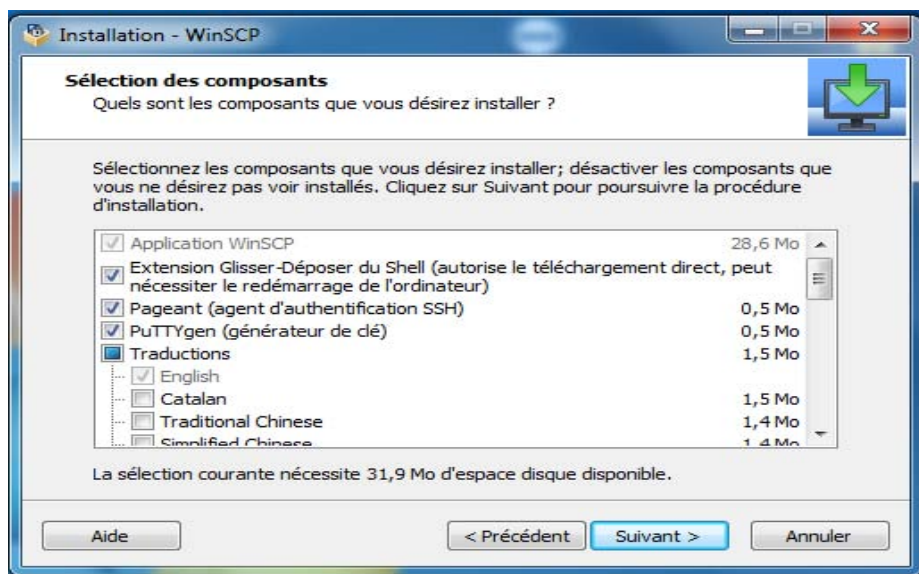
Installation - WinSCP

Sélection des composants
Quels sont les composants que vous désirez installer ?

Sélectionnez les composants que vous désirez installer; désactiver les composants que vous ne désirez pas voir installés. Cliquez sur Suivant pour poursuivre la procédure d'installation.

| | |
|---|---|
| Application WinSCP | 28,6 Mo |
| Extension Glisser-Déposer du Shell (autorise le téléchargement direct, peut nécessiter le redémarrage de l'ordinateur) | |
| Pageant (agent d'authentification SSH) | 0,5 Mo |
| PuTTYgen (générateur de clé) | 0,5 Mo |
| Traductions | 1,5 Mo |
| English | |
| Catalan | 1,5 Mo |
| Traditional Chinese | 1,4 Mo |
| Simplified Chinese | 1,4 Mo |

La sélection courante nécessite 31,9 Mo d'espace disque disponible.

Aide
< Précédent
Suivant >
Annuler